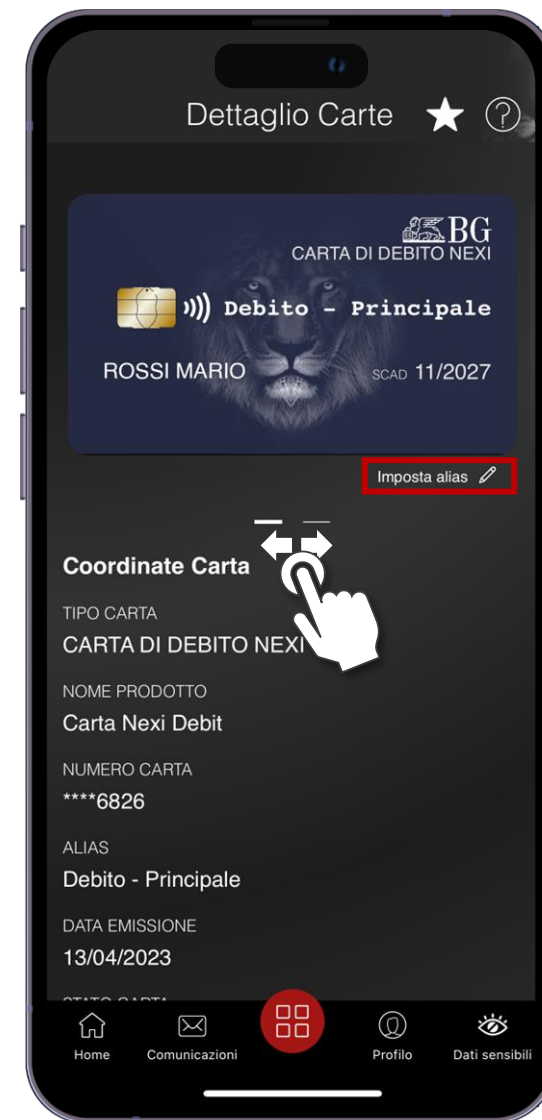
Dettaglio Carte

BG
CARTA DI DEBITO NEXI

Debito - Principale

ROSSI MARIO SCAD 11/2027

Imposta alias

Coordinate Carta

TIPO CARTA
CARTA DI DEBITO NEXI

NOME PRODOTTO
Carta Nexi Debit

NUMERO CARTA
****6826

ALIAS
Debito - Principale

DATA EMISSIONE
13/04/2023

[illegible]

Home Comunicazioni Profilo Dati sensibili